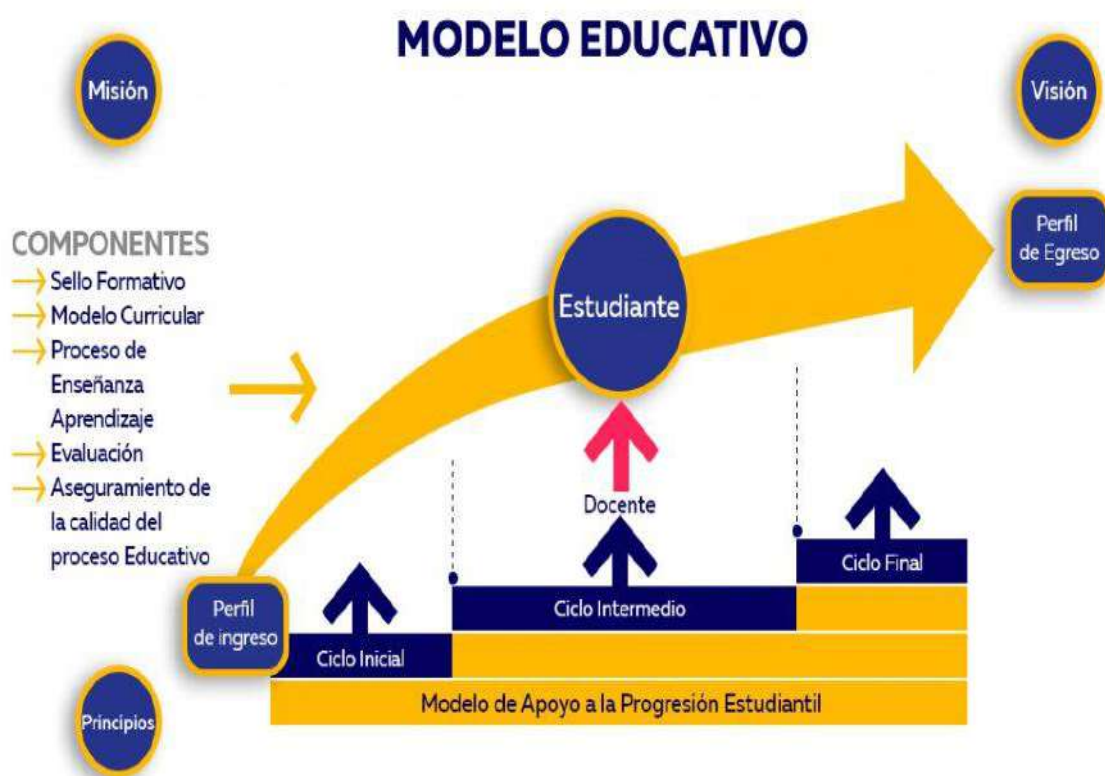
MODELO EDUCATIVO

Misión

Visión

COMPONENTES
Sello Formativo
Modelo Curricular
Proceso de Enseñanza Aprendizaje
Evaluación
Aseguramiento de la calidad del proceso Educativo

Estudiante

Perfil de Egreso

Docente

Perfil de ingreso

Ciclo Inicial

Ciclo Intermedio

Ciclo Final

Modelo de Apoyo a la Progresión Estudiantil

Principios